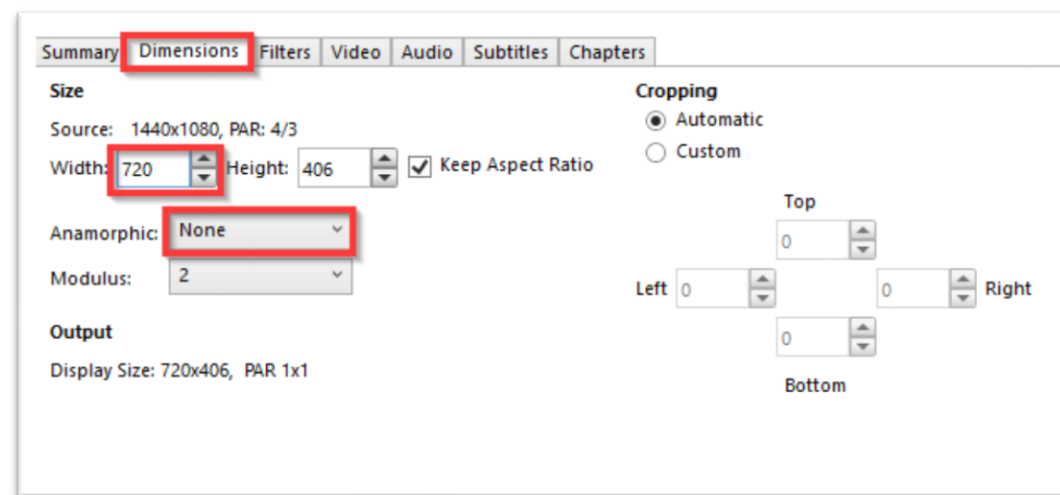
Summary | Dimensions | Filters | Video | Audio | Subtitles | Chapters

Size

Source: 1440x1080, PAR: 4/3

Width: 720 Height: 406 Keep Aspect Ratio

Anamorphic: None

Modulus: 2

Output

Display Size: 720x406, PAR 1x1

Cropping

Automatic

Custom

Top

0

Left 0

0 Right

0

Bottom